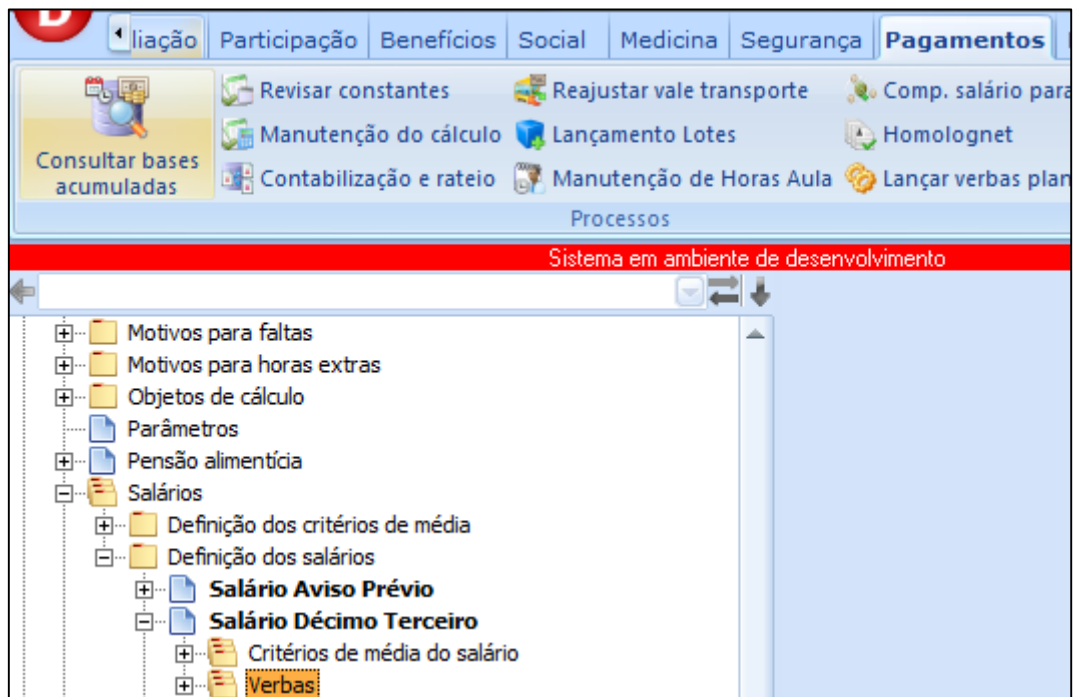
liação | Participação | Benefícios | Social | Medicina | Segurança | Pagamentos

Consultar bases acumuladas

Revisar constantes
Manutenção do cálculo
Contabilização e rateio

Reajustar vale transporte
Lançamento Lotes
Manutenção de Horas Aula

Comp. salário para
Homolognet
Lançar verbas plan

Processos

Sistema em ambiente de desenvolvimento

Motivos para faltas
Motivos para horas extras
Objetos de cálculo
Parâmetros
Pensão alimentícia
Salários
Definição dos critérios de média
Definição dos salários
**Salário Aviso Prévio**
**Salário Décimo Terceiro**
Critérios de média do salário
Verbas